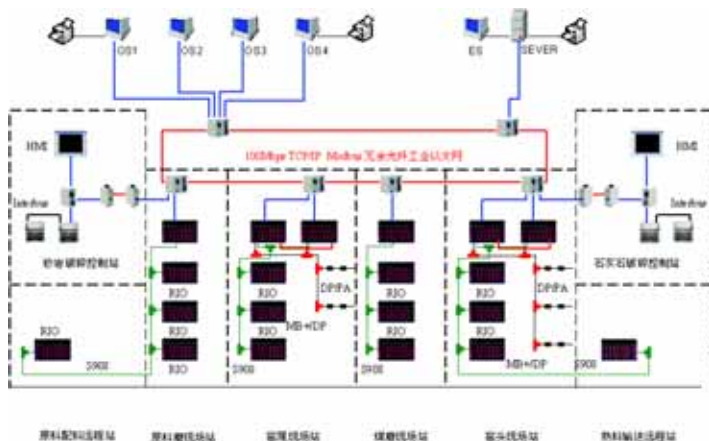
OS1
OS2
OS3
OS4
ES
SEVER

100Mbps TCP/IP Modbus 冗余光纤工业以太网

HMI
Interbus
砂岩破碎控制站
HMI
Interbus
石灰石破碎控制站

RIO
RIO
RIO
RIO
DP/PA
MB+/DP
RIO
RIO
RIO
RIO
DP/PA
RIO
MB+/DP
S908
S908
S908
S908
S908

原料配料控制站
原料磨控制站
窑尾控制站
煤磨控制站
窑头控制站
熟料输送控制站